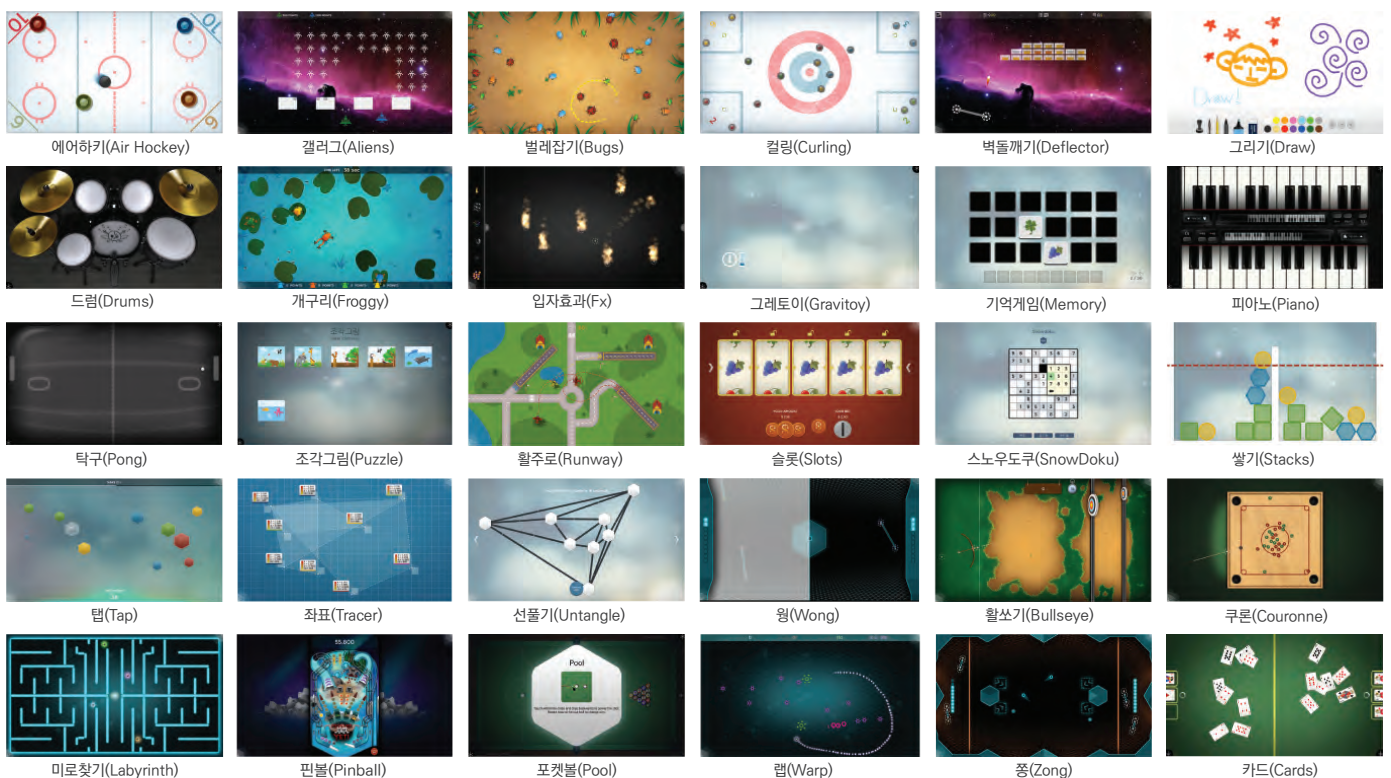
에어하키(Air Hockey)
갤러그(Aliens)
벌레잡기(Bugs)
컬링(Curling)
벽돌깨기(Deflector)
그리기(Draw)

드럼(Drums)
개구리(Froggy)
입자효과(Fx)
그레토이(Gravitoy)
기억게임(Memory)
피아노(Piano)

탁구(Pong)
조각그림(Puzzle)
활주로(Runway)
슬롯(Slots)
스노우도쿠(SnowDoku)
쌓기(Stacks)

탭(Tap)
좌표(Tracer)
선풀기(Untangle)
웡(Wong)
활쏘기(Bullseye)
쿠론(Couronne)

미로찾기(Labyrinth)
핀볼(Pinball)
포켓볼(Pool)
랩(Warp)
쫑(Zong)
카드(Cards)